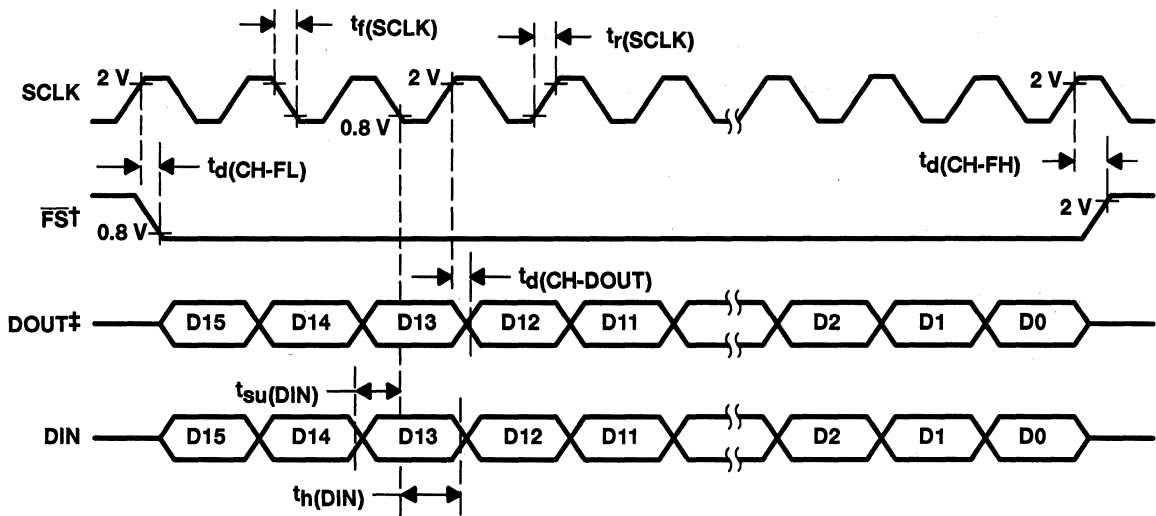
$t_{f(SCLK)}$

$t_{r(SCLK)}$

SCLK

2 V

0.8 V

2 V

2 V

$t_{d(CH-FL)}$

$t_{d(CH-FH)}$

$\overline{FS}$†

0.8 V

2 V

$t_{d(CH-DOUT)}$

DOUT‡

D15 D14 D13 D12 D11 D2 D1 D0

$t_{su(DIN)}$

DIN

D15 D14 D13 D12 D11 D2 D1 D0

$t_{h(DIN)}$